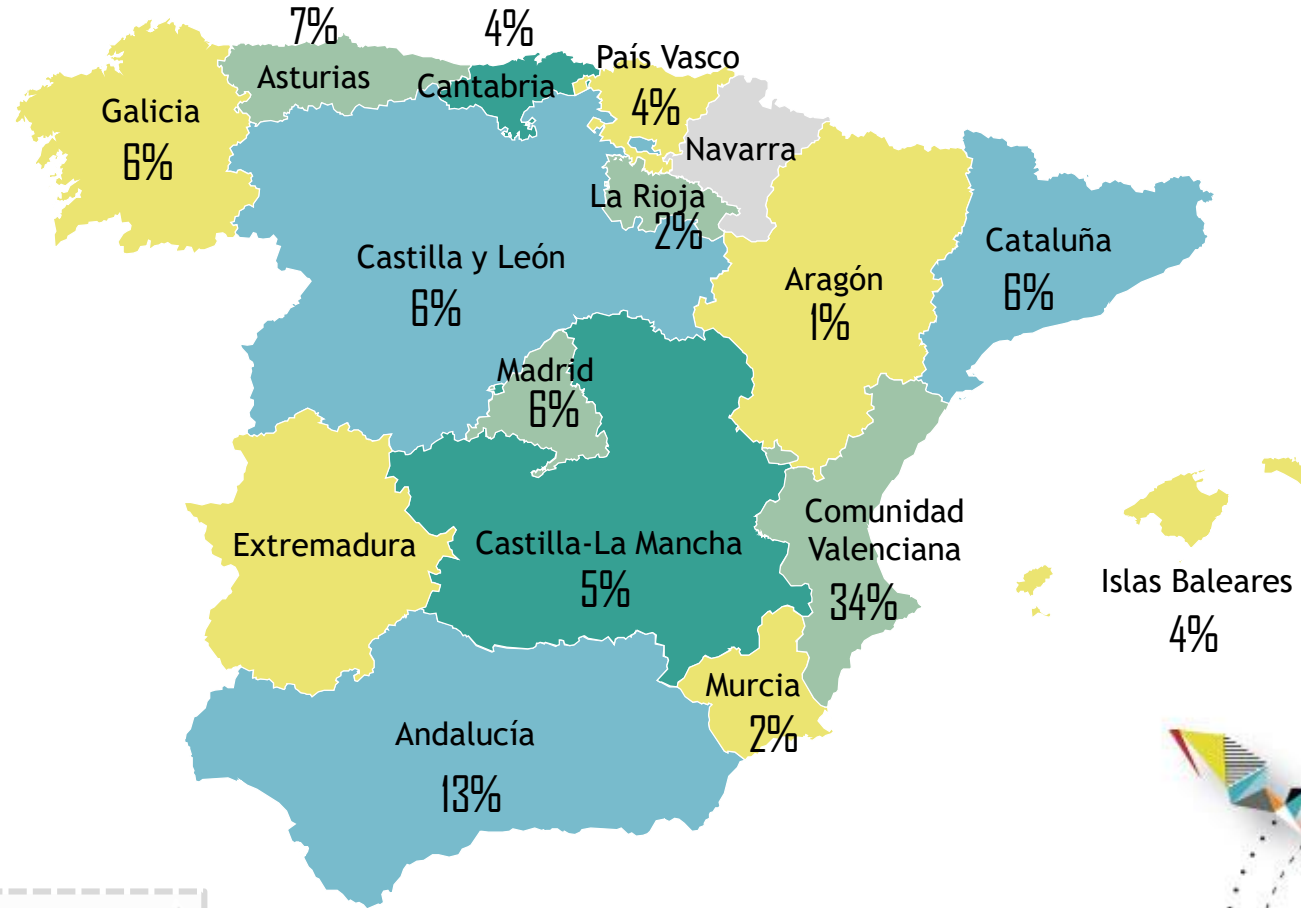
7%
4%
Asturias
Cantabria
País Vasco
4%
Galicia
6%
Navarra
La Rioja
2%
Castilla y León
6%
Cataluña
6%
Aragón
1%
Madrid
6%
Extremadura
Castilla-La Mancha
5%
Comunidad Valenciana
34%
Islas Baleares
4%
Murcia
2%
Andalucía
13%